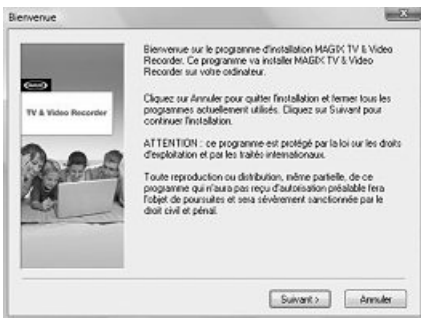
Bienvenue

MAGIX

TV & Video Recorder

Bienvenue sur le programme d'installation MAGIX TV & Video Recorder. Ce programme va installer MAGIX TV & Video Recorder sur votre ordinateur.

Cliquez sur Annuler pour quitter l'installation et fermer tous les programmes actuellement utilisés. Cliquez sur Suivant pour continuer l'installation.

ATTENTION : ce programme est protégé par la loi sur les droits d'exploitation et par les traités internationaux.

Toute reproduction ou distribution, même partielle, de ce programme qui n'aura pas reçu d'autorisation préalable fera l'objet de poursuites et sera sévèrement sanctionnée par le droit civil et pénal.

Suivant >

Annuler